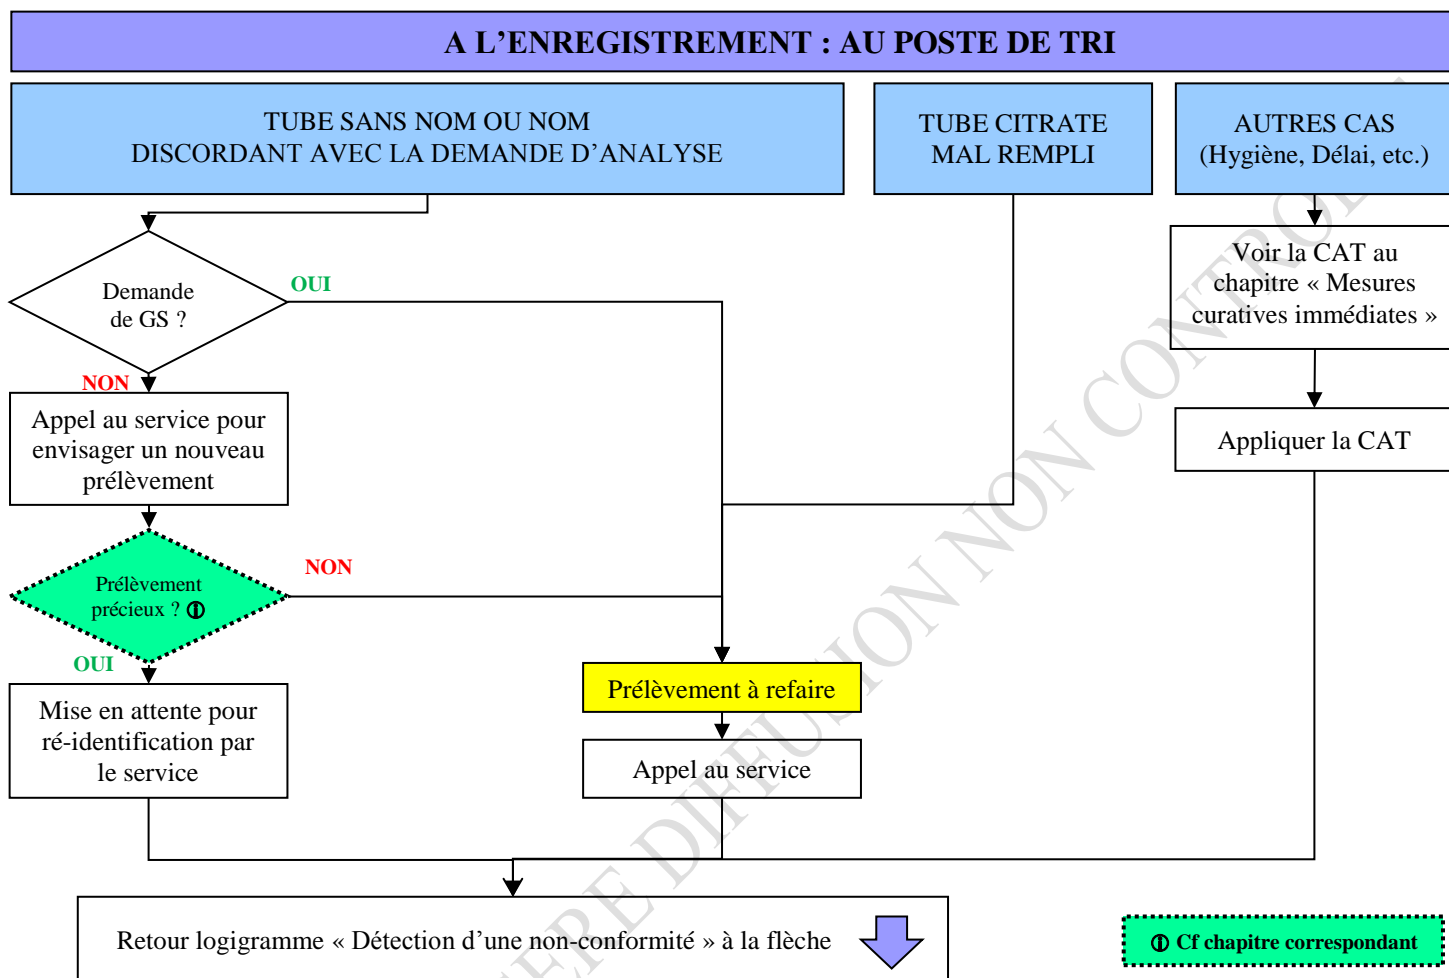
A L’ENREGISTREMENT : AU POSTE DE TRI

TUBE SANS NOM OU NOM DISCORDANT AVEC LA DEMANDE D’ANALYSE

TUBE CITRATE MAL REMPLI

AUTRES CAS (Hygiène, Délai, etc.)

Demande de GS ?

OUI

NON

Voir la CAT au chapitre « Mesures curatives immédiates »

Appel au service pour envisager un nouveau prélèvement

Appliquer la CAT

Prélèvement précieux ? ⦶

NON

OUI

Prélèvement à refaire

Mise en attente pour ré-identification par le service

Appel au service

Retour logigramme « Détection d’une non-conformité » à la flèche

⦶ Cf chapitre correspondant

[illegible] DIFFUSION NON CONTROLE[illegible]